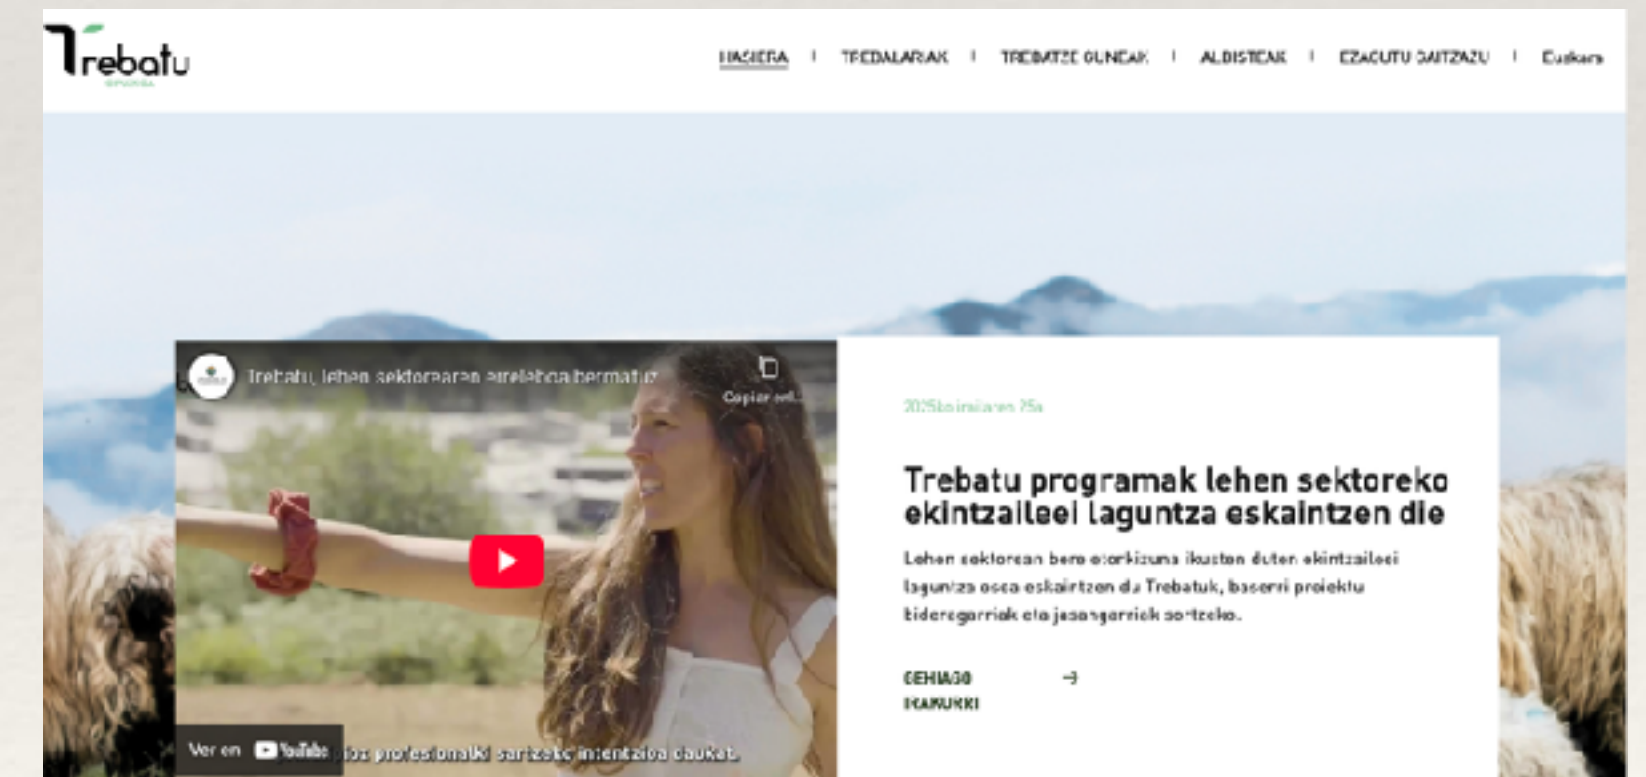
Trebatu

HASIERA | TREBALARIAK | TREBATZE GUNEAK | ALBISTEAK | EZAGUTU GAITZAZU | Euskara

Trebatu, lehen sektorearen etorkizuna bermatuz

Copiar enl...

Ver en YouTube

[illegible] profesionalki sartzeko intentzioa daukat

2025ko irailaren 25a

Trebatu programak lehen sektoreko ekintzaileei laguntza eskaintzen die

Lehen sektorean bere etorkizuna ikusten duten ekintzaileei laguntza osoa eskaintzen dio Trebatuk, baserri proiektu bideragarriak eta jasangarriak sortzeko.

GEHIAGO IRAKURRI →